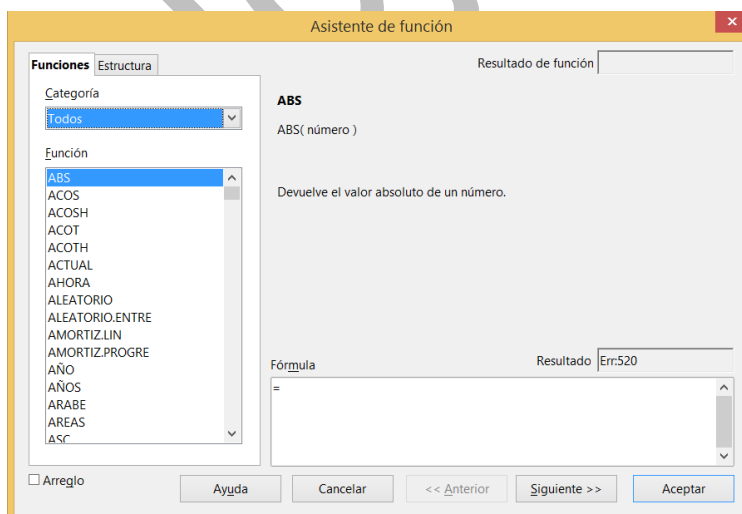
Asistente de función

Funciones Estructura

Resultado de función

Categoría

Todos

Función

ABS
ACOS
ACOSH
ACOT
ACOTH
ACTUAL
AHORA
ALEATORIO
ALEATORIO.ENTRE
AMORTIZ.LIN
AMORTIZ.PROGRE
AÑO
AÑOS
ARABE
AREAS
ASC

ABS

ABS( número )

Devuelve el valor absoluto de un número.

Fórmula

Resultado Err:520

=

Arreglo

Ayuda Cancelar << Anterior Siguiente >> Aceptar